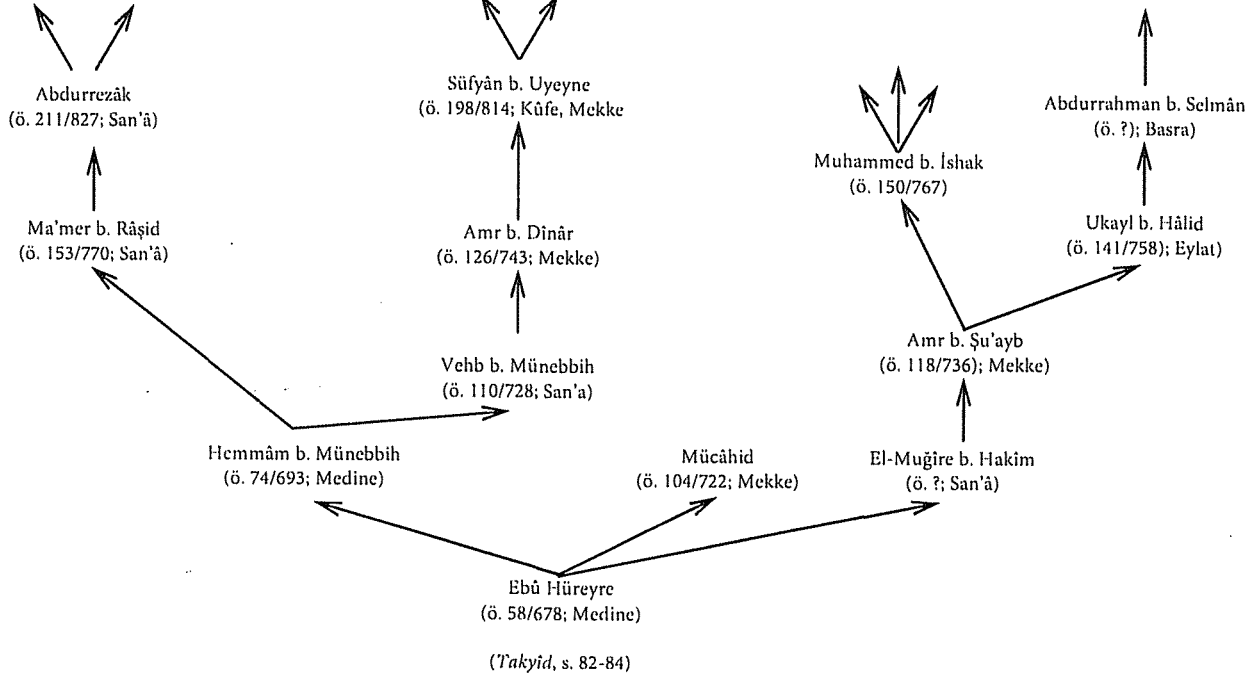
Abdurrezâk
(ö. 211/827; San'â)

Süfyân b. Uyeyne
(ö. 198/814; Kûfe, Mekke)

Abdurrahman b. Selmân
(ö. ?); Basra)

Muhammed b. İshak
(ö. 150/767)

Ma'mer b. Râşid
(ö. 153/770; San'â)

Amr b. Dînâr
(ö. 126/743; Mekke)

Ukayl b. Hâlid
(ö. 141/758); Eylat)

Amr b. Şu'ayb
(ö. 118/736); Mekke)

Vehb b. Münebbih
(ö. 110/728; San'a)

Hemmâm b. Münebbih
(ö. 74/693; Medine)

Mücâhid
(ö. 104/722; Mekke)

El-Muğîre b. Hakîm
(ö. ?; San'â)

Ebû Hüreyre
(ö. 58/678; Medine)

(Takyîd, s. 82-84)